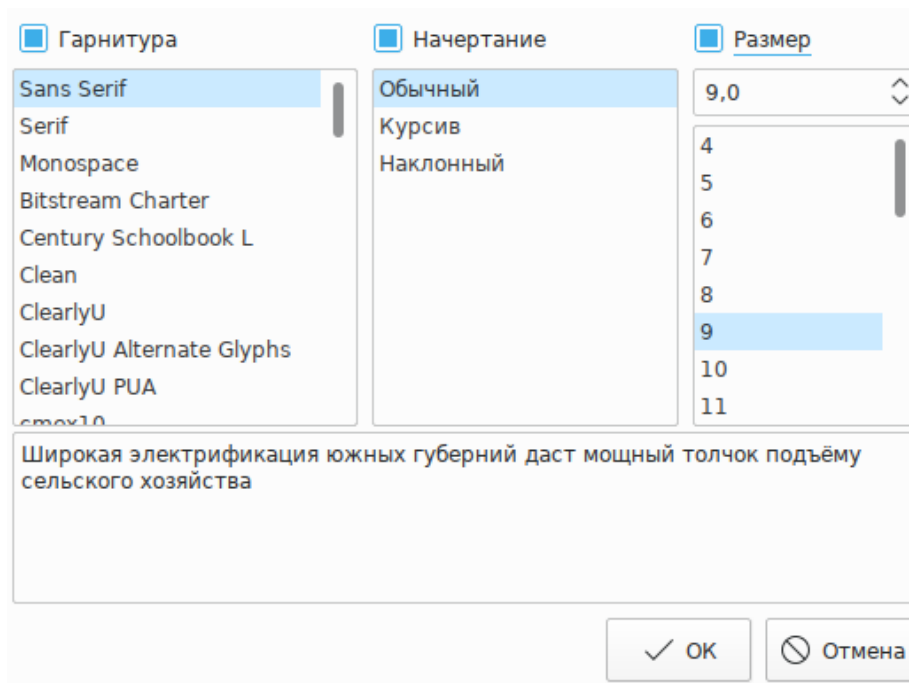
Гарнитура

Sans Serif
Serif
Monospace
Bitstream Charter
Century Schoolbook L
Clean
ClearlyU
ClearlyU Alternate Glyphs
ClearlyU PUA
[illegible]

Начертание

Обычный
Курсив
Наклонный

Размер

9,0

4
5
6
7
8
9
10
11

Широкая электрификация южных губерний даст мощный толчок подъёму сельского хозяйства

OK

Отмена